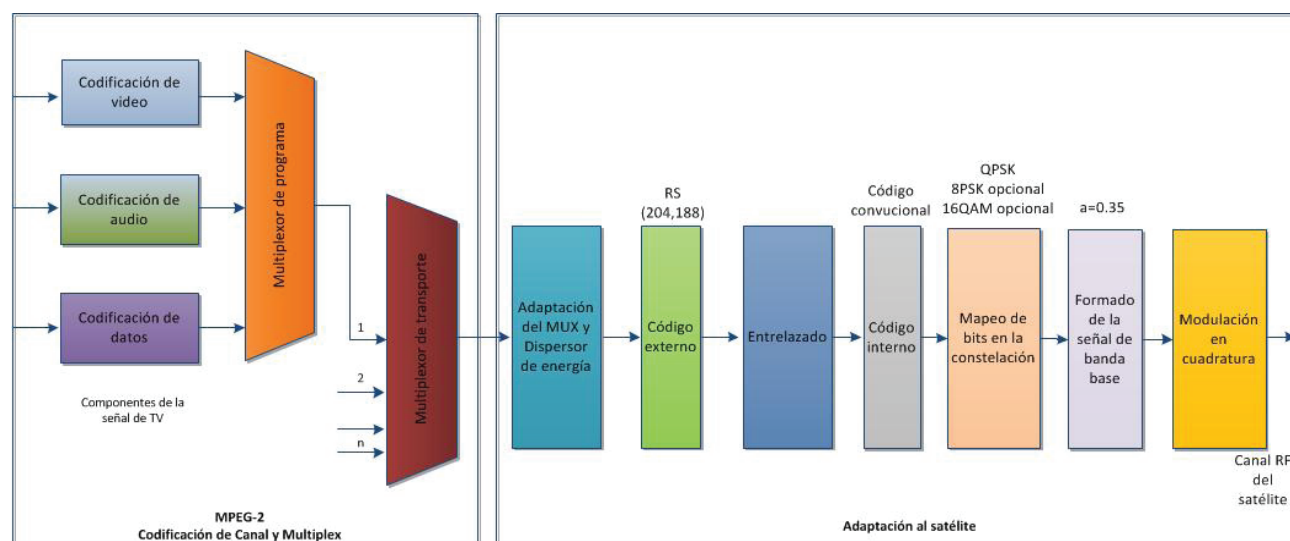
Codificación de video

Codificación de audio

Codificación de datos

Multiplexor de programa

Multiplexor de transporte

1

2

n

Componentes de la señal de TV

MPEG-2
Codificación de Canal y Multiplex

Adaptación del MUX y Dispersor de energía

RS
(204,188)

Código externo

Entrelazado

Código convucional

Código interno

QPSK
8PSK opcional
16QAM opcional

Mapeo de bits en la constelación

a=0.35

Formado de la señal de banda base

Modulación en cuadratura

Canal RF del satélite

Adaptación al satélite